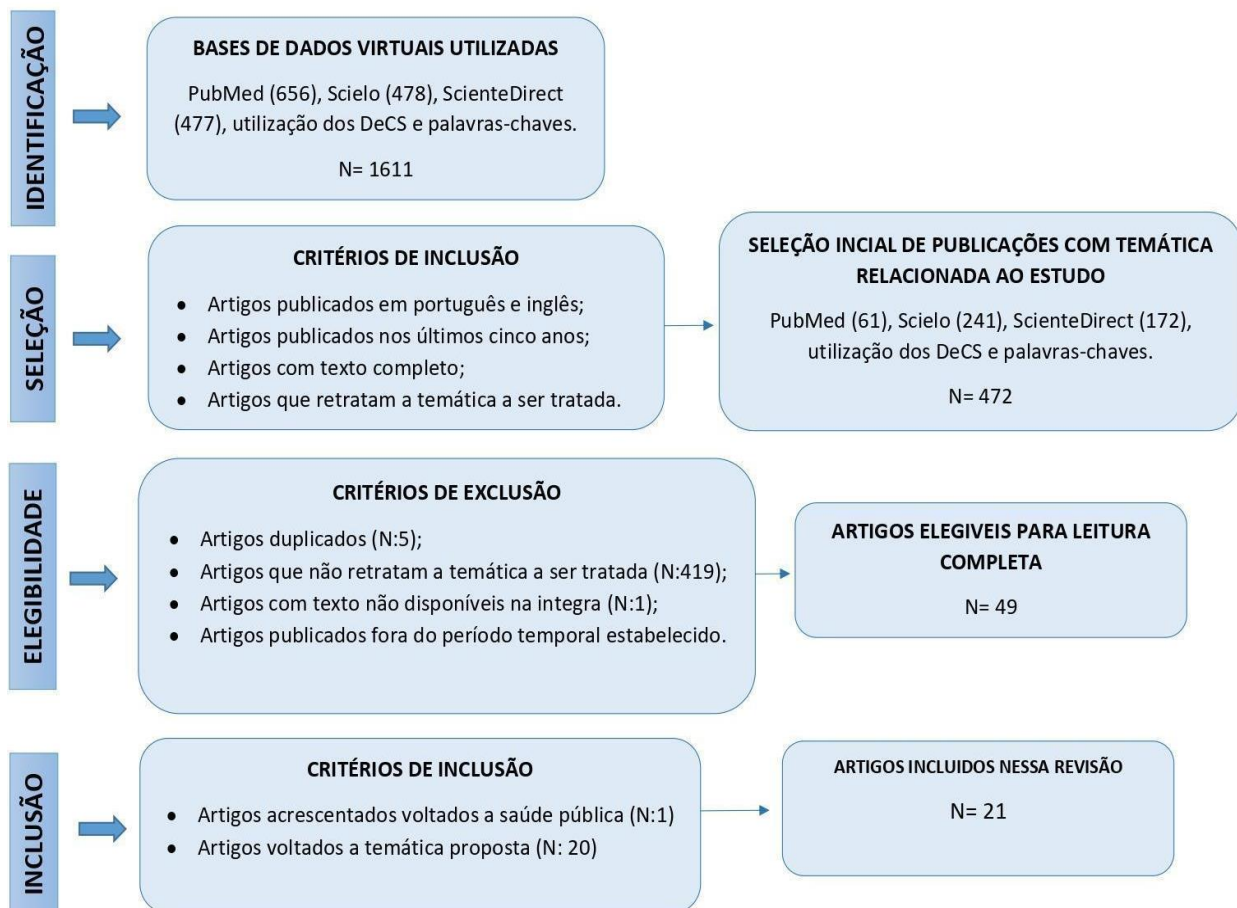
IDENTIFICAÇÃO

BASES DE DADOS VIRTUAIS UTILIZADAS

PubMed (656), Scielo (478), ScienteDirect (477), utilização dos DeCS e palavras-chaves.

N= 1611

SELEÇÃO

CRITÉRIOS DE INCLUSÃO

- Artigos publicados em português e inglês;
- Artigos publicados nos últimos cinco anos;
- Artigos com texto completo;
- Artigos que retratam a temática a ser tratada.

SELEÇÃO INCIAL DE PUBLICAÇÕES COM TEMÁTICA RELACIONADA AO ESTUDO

PubMed (61), Scielo (241), ScienteDirect (172), utilização dos DeCS e palavras-chaves.

N= 472

ELEGIBILIDADE

CRITÉRIOS DE EXCLUSÃO

- Artigos duplicados (N:5);
- Artigos que não retratam a temática a ser tratada (N:419);
- Artigos com texto não disponíveis na integra (N:1);
- Artigos publicados fora do período temporal estabelecido.

ARTIGOS ELEGIVEIS PARA LEITURA COMPLETA

N= 49

INCLUSÃO

CRITÉRIOS DE INCLUSÃO

- Artigos acrescentados voltados a saúde pública (N:1)
- Artigos voltados a temática proposta (N: 20)

ARTIGOS INCLUIDOS NESSA REVISÃO

N= 21